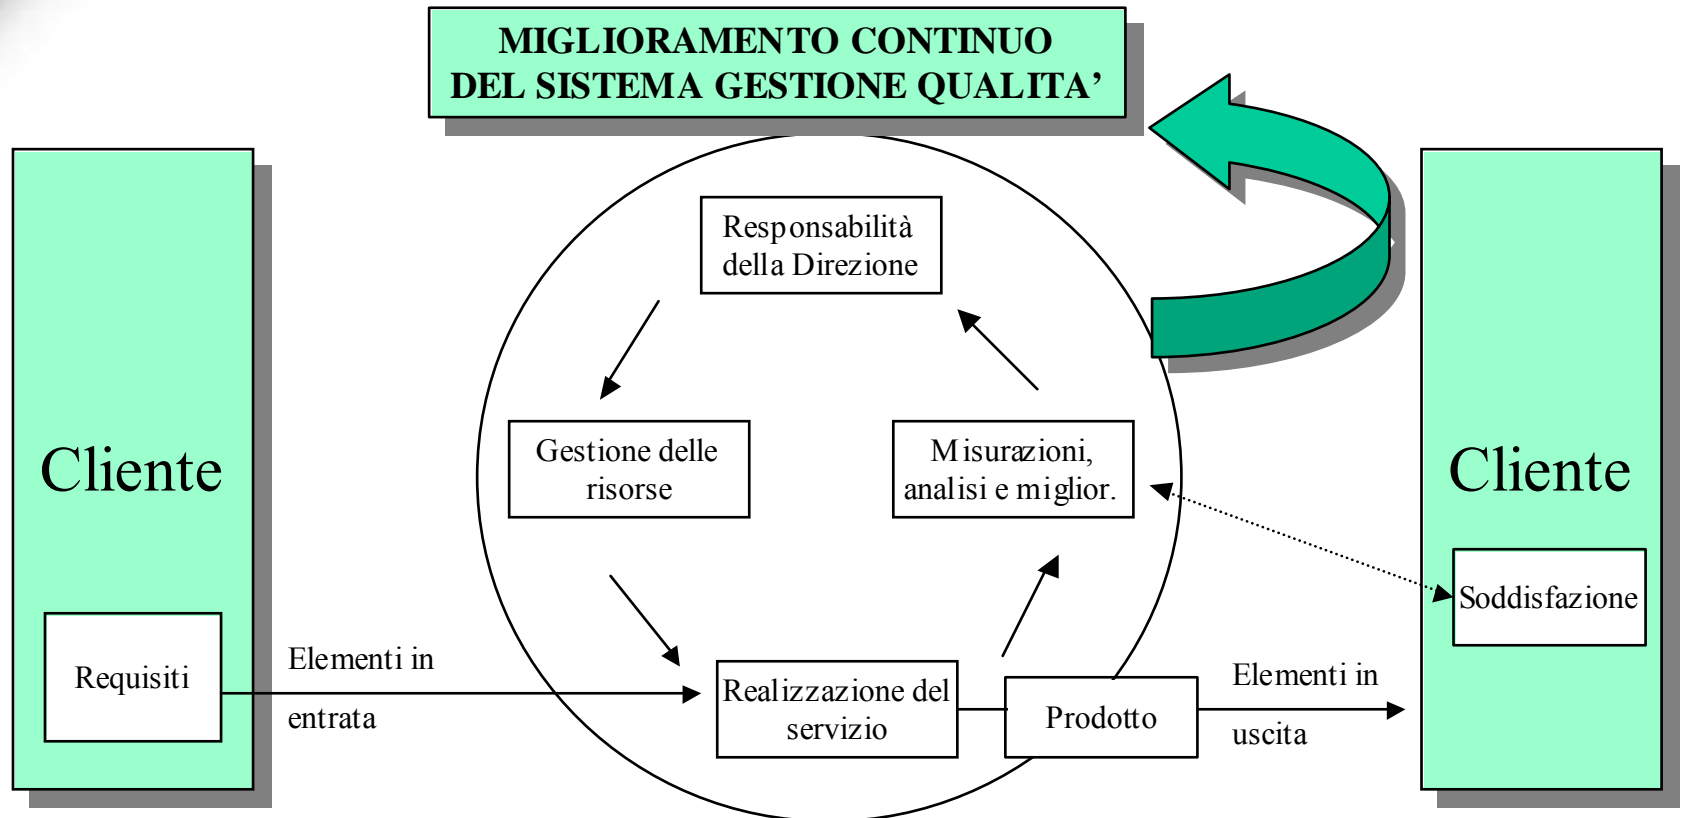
MIGLIORAMENTO CONTINUO DEL SISTEMA GESTIONE QUALITA'

Cliente

Requisiti

Elementi in entrata

Responsabilità della Direzione

Gestione delle risorse

Misurazioni, analisi e miglior.

Realizzazione del servizio

Prodotto

Elementi in uscita

Cliente

Soddisfazione